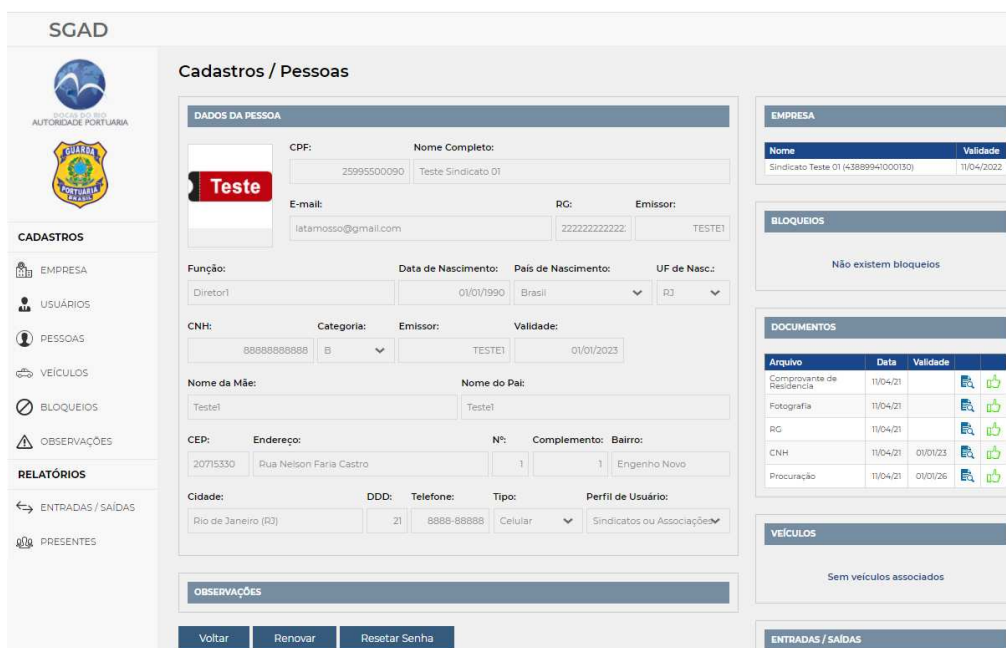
SGAD

DOCAS DO RIO
AUTORIDADE PORTUÁRIA

GUARDA
PORTUÁRIA
BRASIL

CADASTROS

EMPRESA

USUÁRIOS

PESSOAS

VEÍCULOS

BLOQUEIOS

OBSERVAÇÕES

RELATÓRIOS

ENTRADAS / SAÍDAS

PRESENTES

Cadastros / Pessoas

DADOS DA PESSOA

Teste

CPF: 25995500090

Nome Completo: Teste Sindicato 01

E-mail: latamosso@gmail.com

RG: 222222222222

Emissor: TESTE1

Função: Diretor1

Data de Nascimento: 01/01/1990

País de Nascimento: Brasil

UF de Nasc.: RJ

CNH: 88888888888

Categoria: B

Emissor: TESTE1

Validade: 01/01/2023

Nome da Mãe: Teste1

Nome do Pai: Teste1

CEP: 20715330

Endereço: Rua Nelson Faria Castro

Nº: 1

Complemento: 1

Bairro: Engenho Novo

Cidade: Rio de Janeiro (RJ)

DDD: 21

Telefone: 8888-88888

Tipo: Celular

Perfil de Usuário: Sindicatos ou Associações

OBSERVAÇÕES

Voltar

Renovar

Resetar Senha

EMPRESA

| Nome | Validade |
|---|---|
| Sindicato Teste 01 (43889941000130) | 11/04/2022 |

BLOQUEIOS

Não existem bloqueios

DOCUMENTOS

| Arquivo | Data | Validade |
|---|---|---|
| Comprovante de Residência | 11/04/21 | |
| Fotografia | 11/04/21 | |
| RG | 11/04/21 | |
| CNH | 11/04/21 | 01/01/23 |
| Procuração | 11/04/21 | 01/01/26 |

VEÍCULOS

Sem veículos associados

ENTRADAS / SAÍDAS